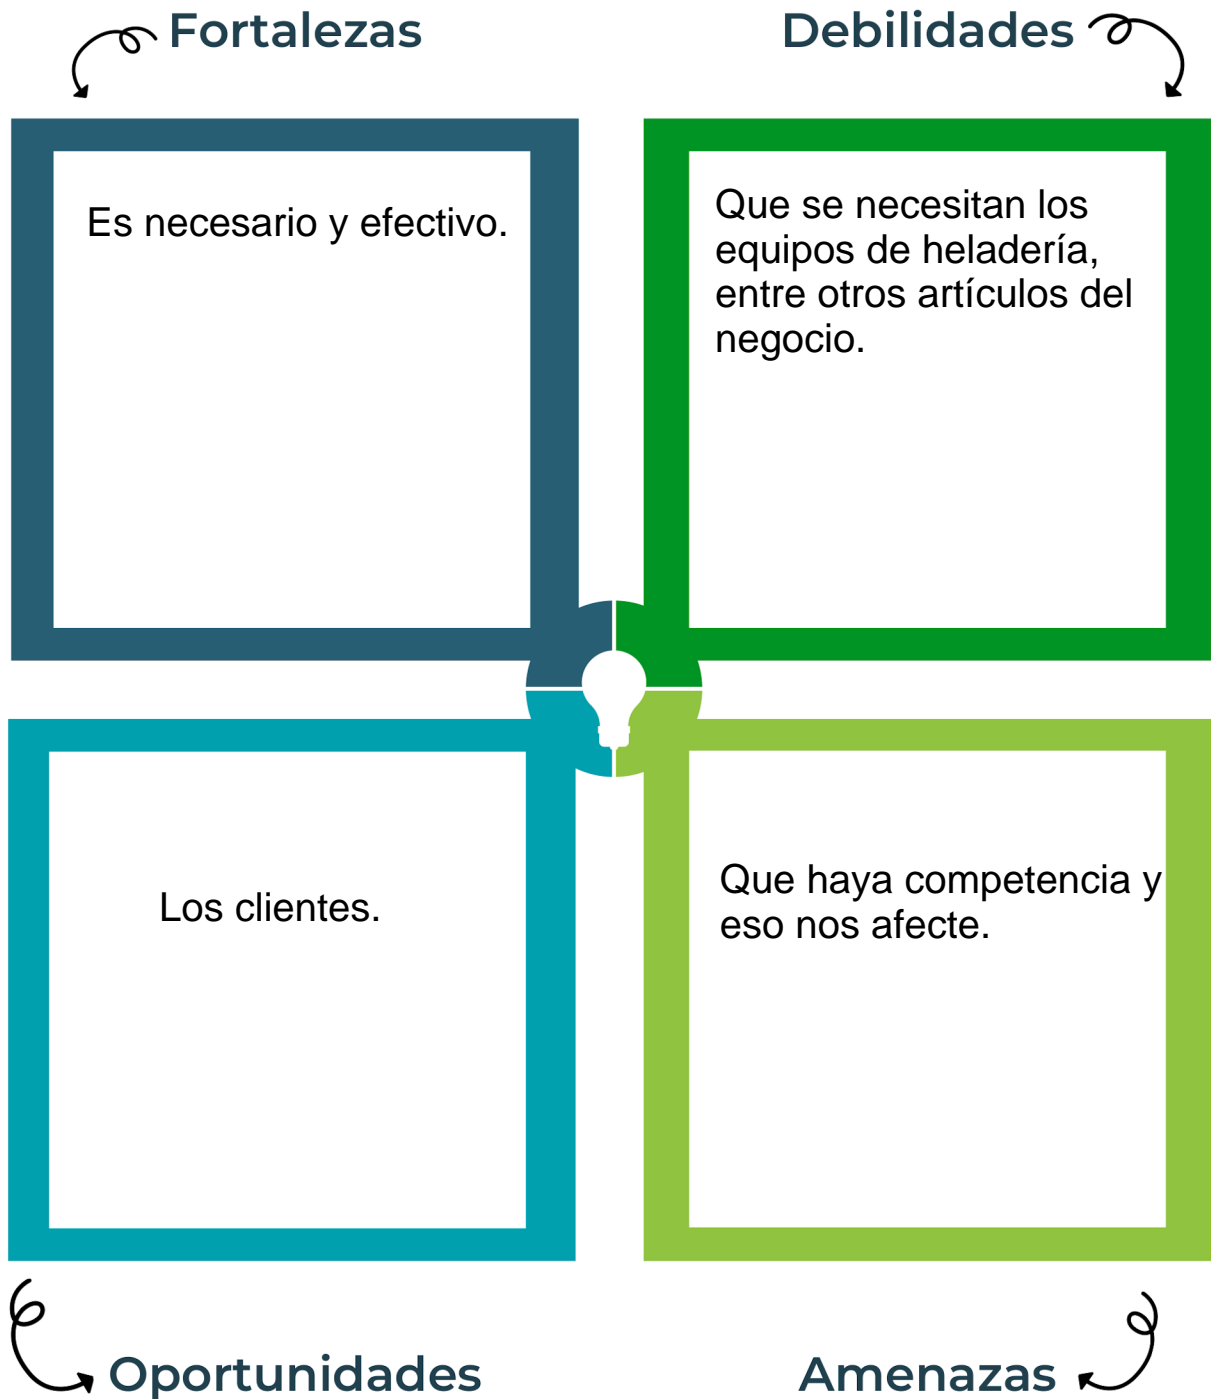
Fortalezas

Debilidades

Es necesario y efectivo.

Que se necesitan los equipos de heladería, entre otros artículos del negocio.

Los clientes.

Que haya competencia y eso nos afecte.

Oportunidades

Amenazas